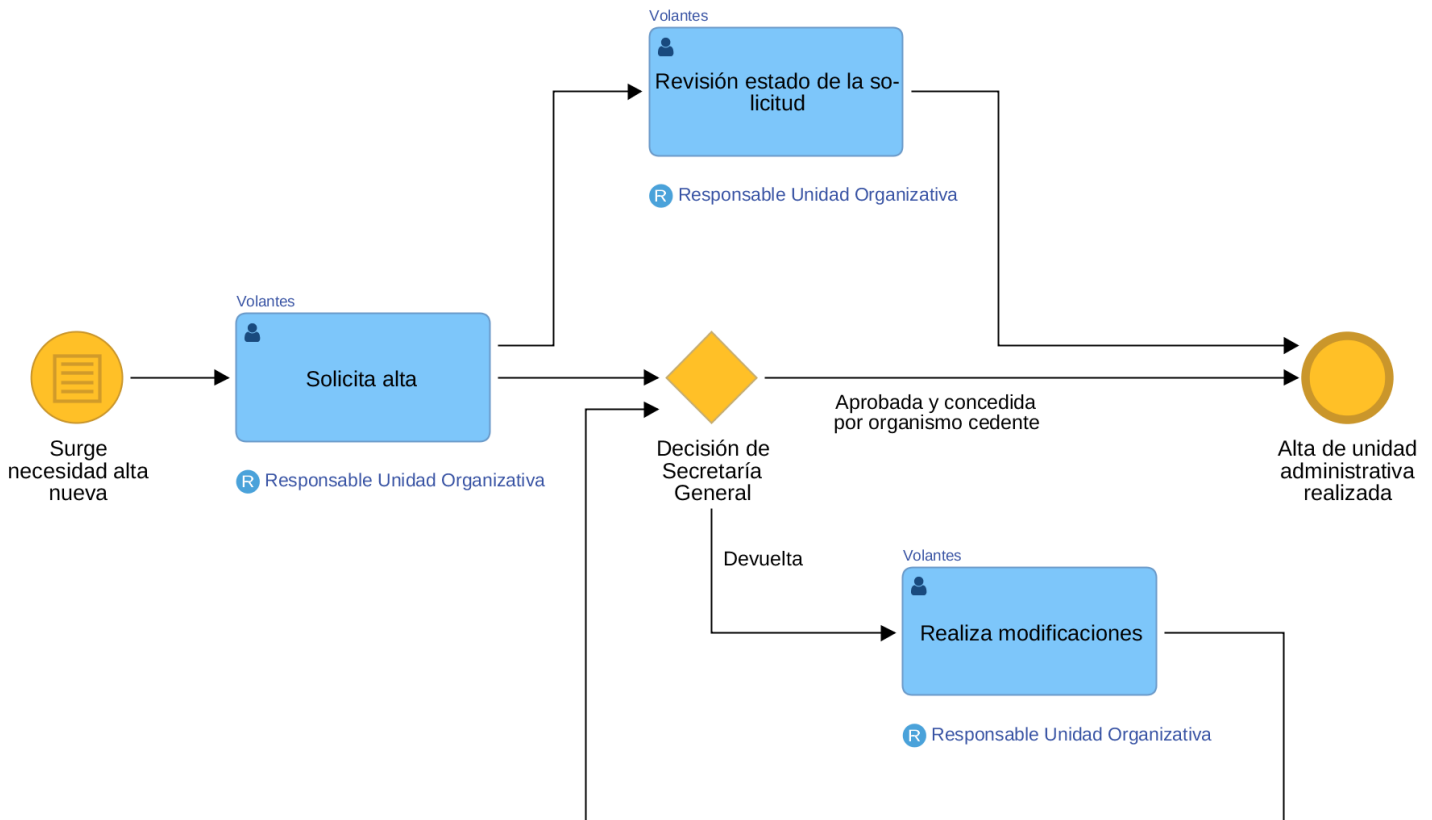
Volantes

Revisión estado de la solicitud

R Responsable Unidad Organizativa

Volantes

Solicita alta

R Responsable Unidad Organizativa

Surge necesidad alta nueva

Decisión de Secretaría General

Aprobada y concedida por organismo cedente

Alta de unidad administrativa realizada

Devuelta

Volantes

Realiza modificaciones

R Responsable Unidad Organizativa